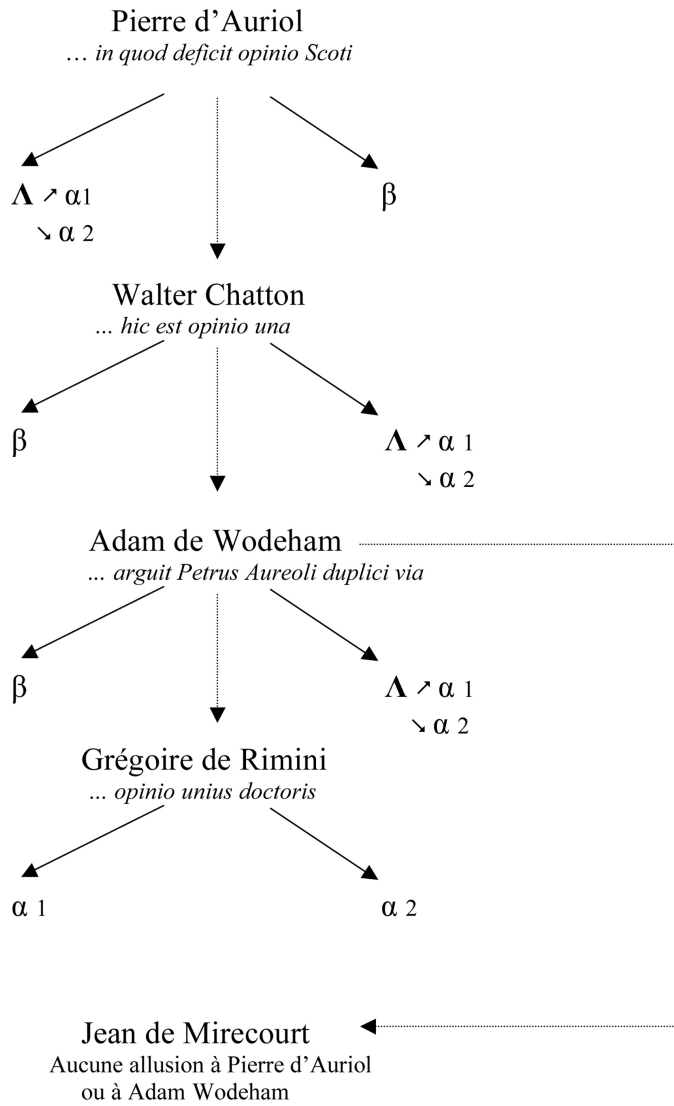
Pierre d'Auriol
… in quod deficit opinio Scoti

Λ ↗ α1
↘ α 2

β

Walter Chatton
... hic est opinio una

β

Λ ↗ α 1
↘ α 2

Adam de Wodeham
... arguit Petrus Aureoli duplici via

β

Λ ↗ α 1
↘ α 2

Grégoire de Rimini
... opinio unius doctoris

α 1

α 2

Jean de Mirecourt
Aucune allusion à Pierre d'Auriol ou à Adam Wodeham